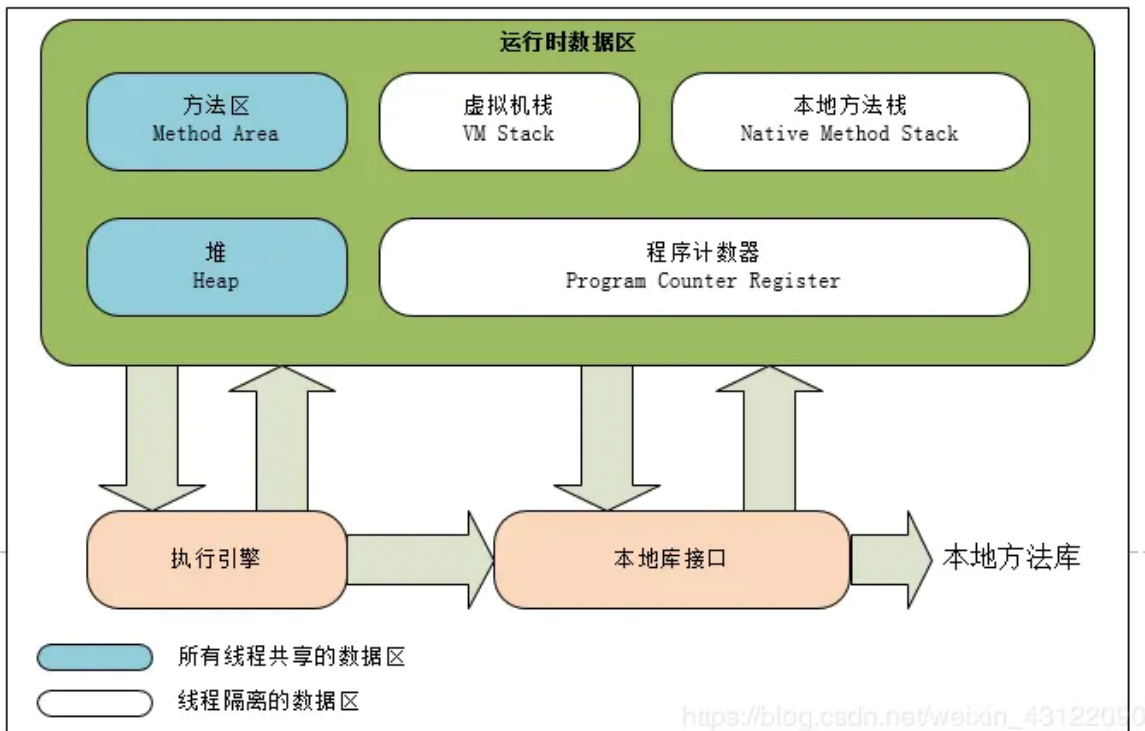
运行时数据区

方法区
Method Area

虚拟机栈
VM Stack

本地方法栈
Native Method Stack

堆
Heap

程序计数器
Program Counter Register

执行引擎

本地库接口

本地方法库

所有线程共享的数据区

线程隔离的数据区

https://blog.csdn.net/weixin_43122090